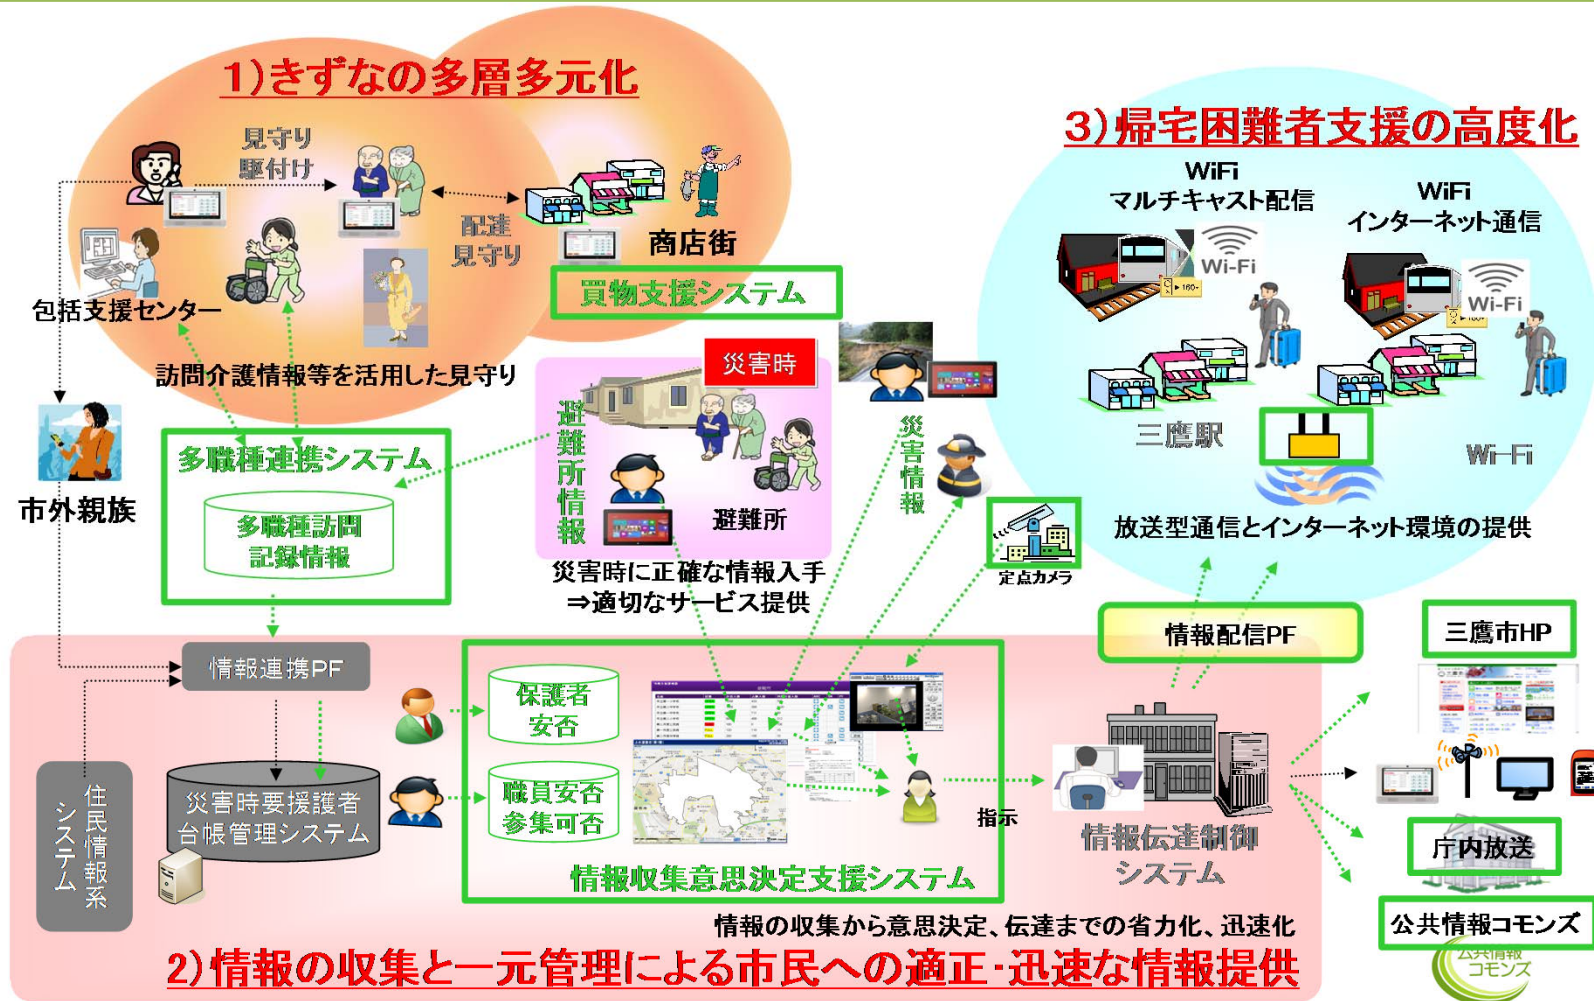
1)きずなの多層多元化

見守り 駆付け

配達 見守り

商店街

包括支援センター

買物支援システム

訪問介護情報等を活用した見守り

市外親族

多職種連携システム

多職種訪問 記録情報

災害時

避難所情報

避難所

災害情報

災害時に正確な情報入手 ⇒適切なサービス提供

3)帰宅困難者支援の高度化

WiFi マルチキャスト配信

WiFi インターネット通信

Wi-Fi

Wi-Fi

三鷹駅

Wi-Fi

放送型通信とインターネット環境の提供

定点カメラ

情報配信PF

三鷹市HP

情報連携PF

住民情報系 システム

災害時要援護者 台帳管理システム

保護者 安否

職員安否 参集可否

情報収集意思決定支援システム

指示

情報伝達制御 システム

庁内放送

公共情報コモンズ

公共情報 コモンズ

情報の収集から意思決定、伝達までの省力化、迅速化

2)情報の収集と一元管理による市民への適正･迅速な情報提供